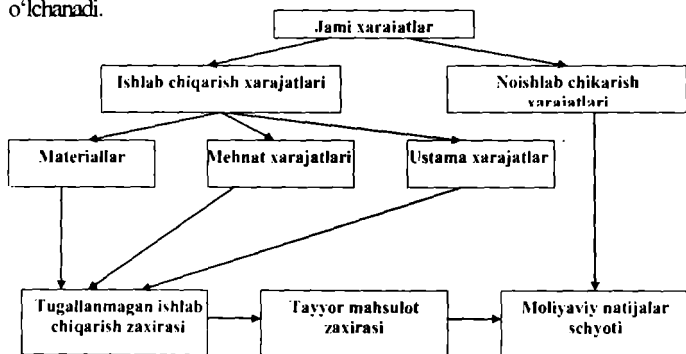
o'lchanadi.

Jami xarajatlar

Ishlab chiqarish xarajatlari

Noishlab chikarish xarajatlari

Materiallar

Mehnat xarajatlari

Ustama xarajatlar

Tugallanmagan ishlab chiqarish zaxirasi

Tayyor mahsulot zaxirasi

Moliyaviy natijalar schyoti